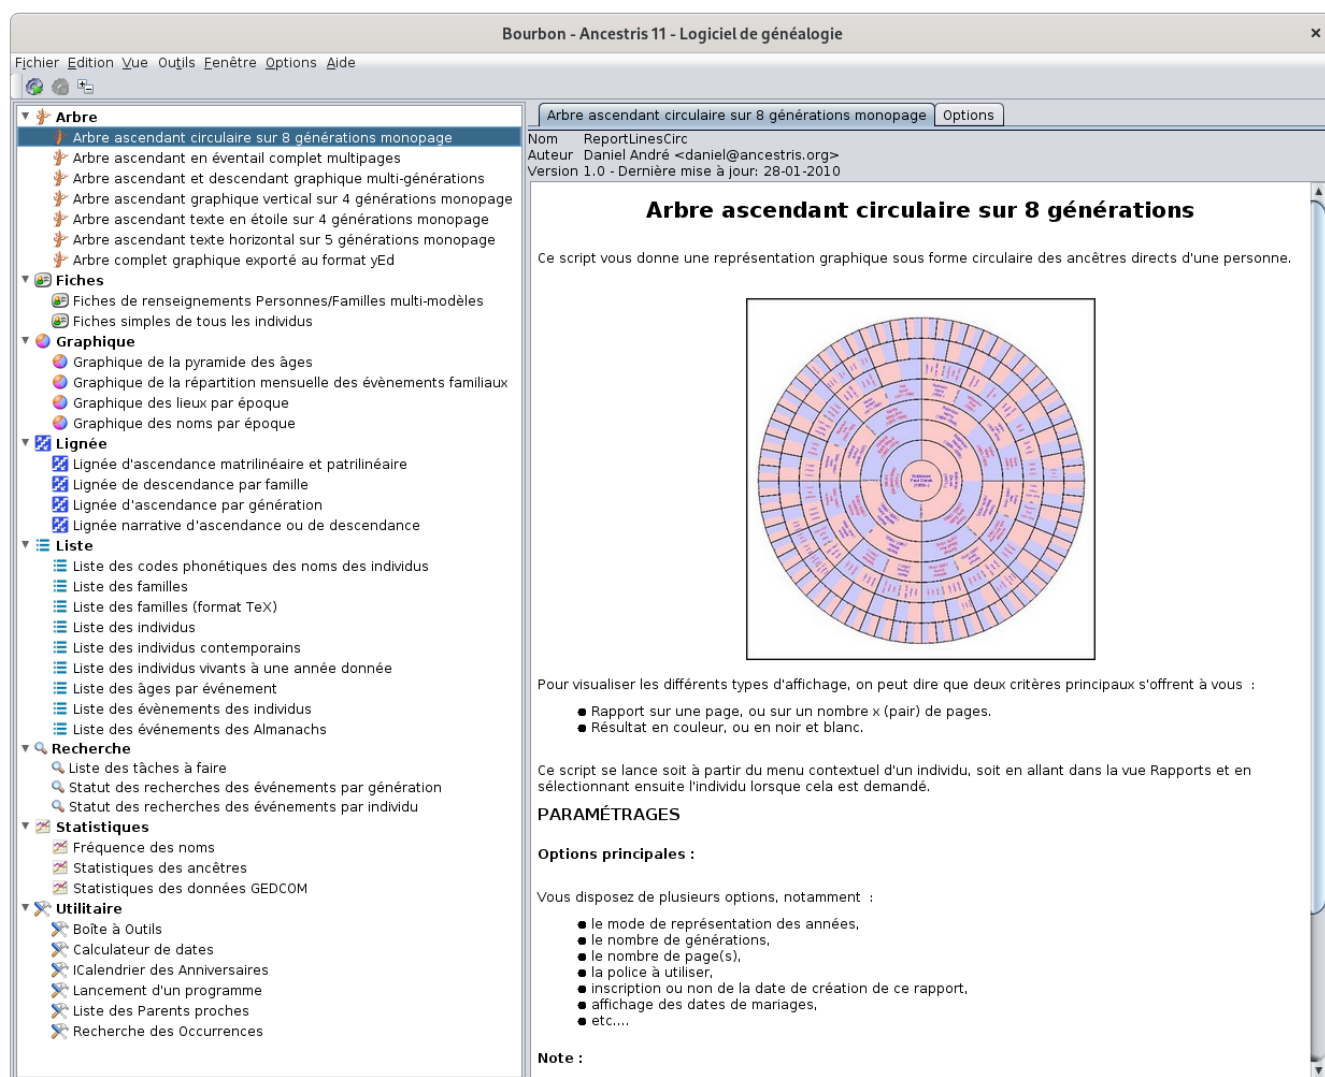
Bourbon - Ancestris 11 - Logiciel de généalogie

Fichier Edition Vue Outils Fenêtre Options Aide

Arbre
Arbre ascendant circulaire sur 8 générations monopage
Arbre ascendant en éventail complet multipages
Arbre ascendant et descendant graphique multi-générations
Arbre ascendant graphique vertical sur 4 générations monopage
Arbre ascendant texte en étoile sur 4 générations monopage
Arbre ascendant texte horizontal sur 5 générations monopage
Arbre complet graphique exporté au format yEd
Fiches
Fiches de renseignements Personnes/Familles multi-modèles
Fiches simples de tous les individus
Graphique
Graphique de la pyramide des âges
Graphique de la répartition mensuelle des évènements familiaux
Graphique des lieux par époque
Graphique des noms par époque
Lignée
Lignée d'ascendance matrilinéaire et patrilinéaire
Lignée de descendance par famille
Lignée d'ascendance par génération
Lignée narrative d'ascendance ou de descendance
Liste
Liste des codes phonétiques des noms des individus
Liste des familles
Liste des familles (format TeX)
Liste des individus
Liste des individus contemporains
Liste des individus vivants à une année donnée
Liste des âges par événement
Liste des évènements des individus
Liste des événements des Almanachs
Recherche
Liste des tâches à faire
Statut des recherches des événements par génération
Statut des recherches des événements par individu
Statistiques
Fréquence des noms
Statistiques des ancêtres
Statistiques des données GEDCOM
Utilitaire
Boîte à Outils
Calculateur de dates
ICalendrier des Anniversaires
Lancement d'un programme
Liste des Parents proches
Recherche des Occurrences

Arbre ascendant circulaire sur 8 générations monopage | Options

Nom ReportLinesCirc
Auteur Daniel André <daniel@ancestris.org>
Version 1.0 - Dernière mise à jour: 28-01-2010

Arbre ascendant circulaire sur 8 générations

Ce script vous donne une représentation graphique sous forme circulaire des ancêtres directs d'une personne.

Pour visualiser les différents types d'affichage, on peut dire que deux critères principaux s'offrent à vous :

● Rapport sur une page, ou sur un nombre x (pair) de pages.
● Résultat en couleur, ou en noir et blanc.

Ce script se lance soit à partir du menu contextuel d'un individu, soit en allant dans la vue Rapports et en sélectionnant ensuite l'individu lorsque cela est demandé.

PARAMÉTRAGES

Options principales :

Vous disposez de plusieurs options, notamment :

● le mode de représentation des années,
● le nombre de générations,
● le nombre de page(s),
● la police à utiliser,
● inscription ou non de la date de création de ce rapport,
● affichage des dates de mariages,
● etc....

Note :